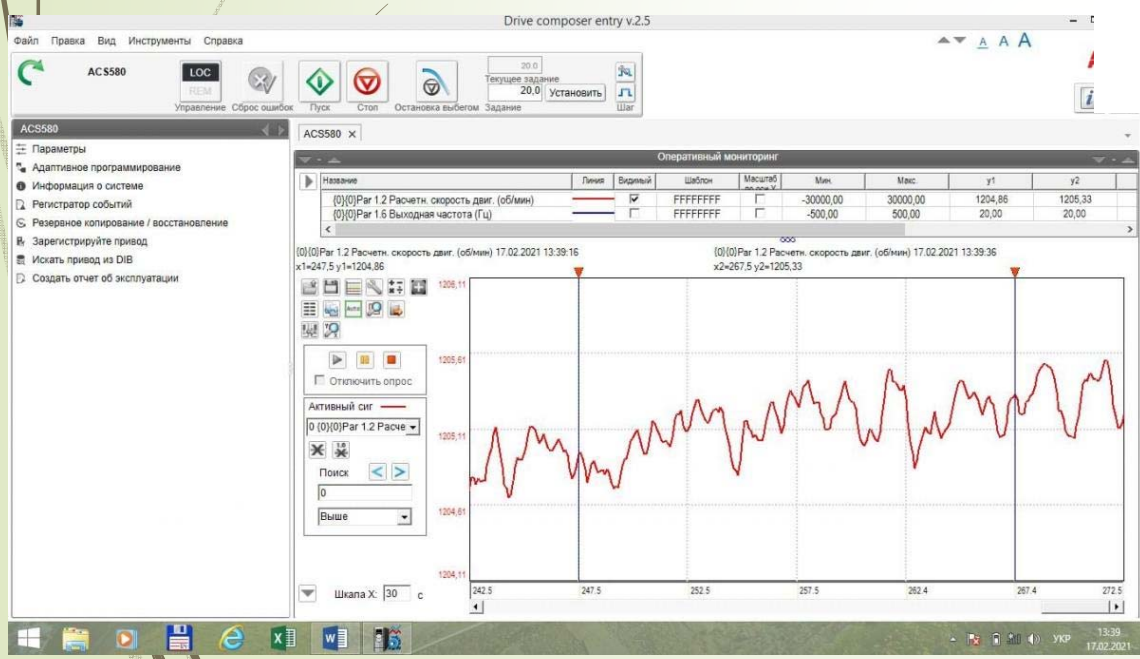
Drive composer entry v.2.5

Файл Правка Вид Инструменты Справка

ACS580

LOC
REM
Управление Сброс ошибок Пуск Стоп Остановка выбегом

20.0
Текущее задание
20,0 Установить
Задание
Шаг

A A A

ACS580
Параметры
Адаптивное программирование
Информация о системе
Регистратор событий
Резервное копирование / восстановление
Зарегистрируйте привод
Искать привод из DIB
Создать отчет об эксплуатации

ACS580 ×

Оперативный мониторинг

| Название | Линия | Видимый | Шаблон | Масштаб по оси Y | Мин. | Макс. | y1 | y2 |
|---|---|---|---|---|---|---|---|---|
| {0}{0}Par 1.2 Расчетн. скорость двиг. (об/мин) | | ☑ | FFFFFFFF | ☐ | -30000,00 | 30000,00 | 1204,86 | 1205,33 |
| {0}{0}Par 1.6 Выходная частота (Гц) | | ☐ | FFFFFFFF | ☐ | -500,00 | 500,00 | 20,00 | 20,00 |

{0}{0}Par 1.2 Расчетн. скорость двиг. (об/мин) 17.02.2021 13:39:16
x1=247,5 y1=1204,86

{0}{0}Par 1.2 Расчетн. скорость двиг. (об/мин) 17.02.2021 13:39:36
x2=267,5 y2=1205,33

Отключить опрос

Активный сиг
0 {0}{0}Par 1.2 Расче
Поиск
0
Выше

1206,11
1205,61
1205,11
1204,61
1204,11

242.5 247.5 252.5 257.5 262.4 267.4 272.5

Шкала X: 30 с

УКР 13:39 17.02.2021